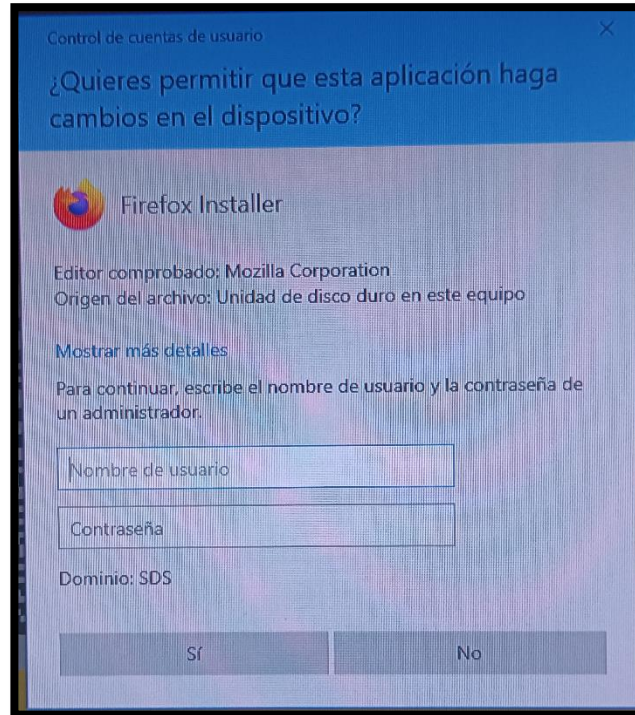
Control de cuentas de usuario

¿Quieres permitir que esta aplicación haga cambios en el dispositivo?

Firefox Installer

Editor comprobado: Mozilla Corporation
Origen del archivo: Unidad de disco duro en este equipo

Mostrar más detalles

Para continuar, escribe el nombre de usuario y la contraseña de un administrador.

Nombre de usuario

Contraseña

Dominio: SDS

Sí

No